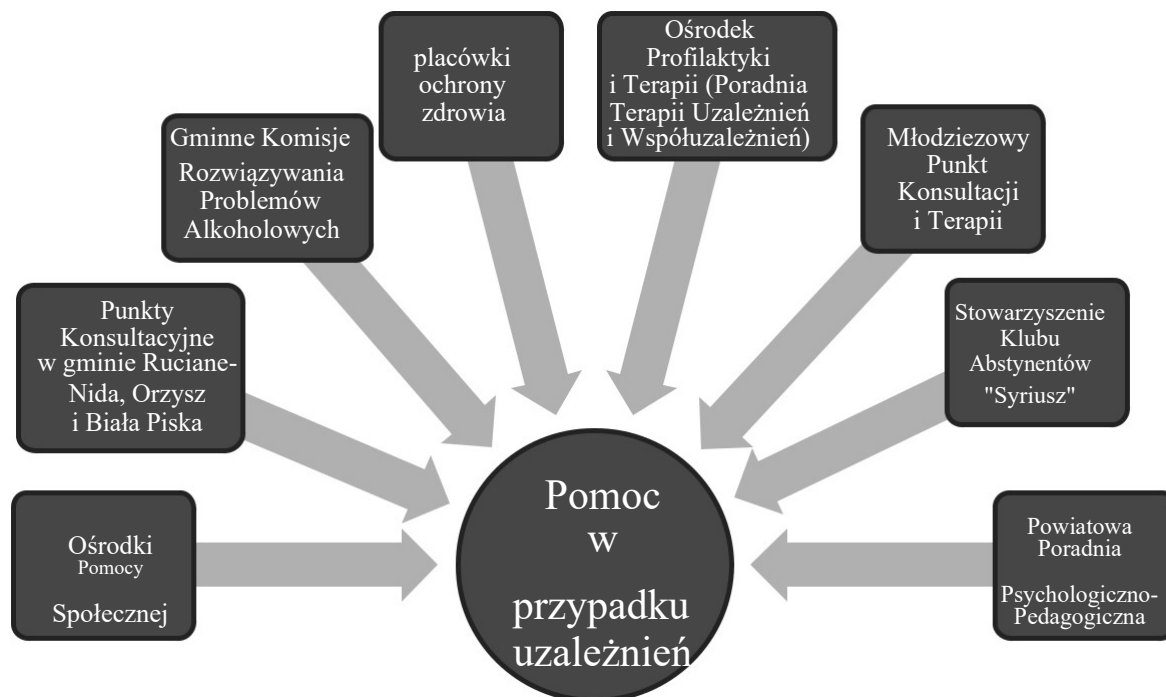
Ośrodki Pomocy Społecznej

Punkty Konsultacyjne w gminie Ruciane-Nida, Orzysz i Biała Piska

Gminne Komisje Rozwiązywania Problemów Alkoholowych

placówki ochrony zdrowia

Ośrodek Profilaktyki i Terapii (Poradnia Terapii Uzależnień i Współuzależnień)

Młodziezowy Punkt Konsultacji i Terapii

Stowarzyszenie Klubu Abstynentów "Syriusz"

Powiatowa Poradnia Psychologiczno-Pedagogiczna

Pomoc w przypadku uzależnień